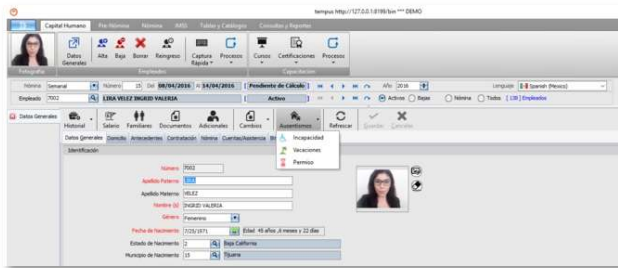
tempus http://127.0.0.1:8180/bin *** DEMO

Capital Humano Pre Nómina Nómina IMSS Tablas y Catálogos Consultas y Reportes

Fotografía

Datos Generales Alta Baja Borrar Reingreso Captura Rápida Procesos
Empleados

Cursos Certificaciones Procesos
Capacitación

Nómina Semanal Número 15 Del 08/04/2016 Al 14/04/2016 Pendiente de Cálculo Año 2016 Lenguaje Spanish (Mexico)

Empleado 7002 LIRA VELEZ INGRID VALERIA Activo Activos Bajas Nómina Todos (.28) Empleados

Datos Generales

Historial Salario Familiares Documentos Adicionales Cambios Ausentismos Refrescar Guardar Cancelar

Datos Generales Domicilio Antecedentes Contratación Nómina Cuentas/Asistencia

Incapacidad
Vacaciones
Permiso

Identificación

Número 7002
Apellido Paterno LIRA
Apellido Materno VELEZ
Nombre (s) INGRID VALERIA
Género Femenino
Fecha de Nacimiento 7/25/1971 Edad 45 años ,8 meses y 22 días
Estado de Nacimiento 2 Baja California
Municipio de Nacimiento 15 Tijuana